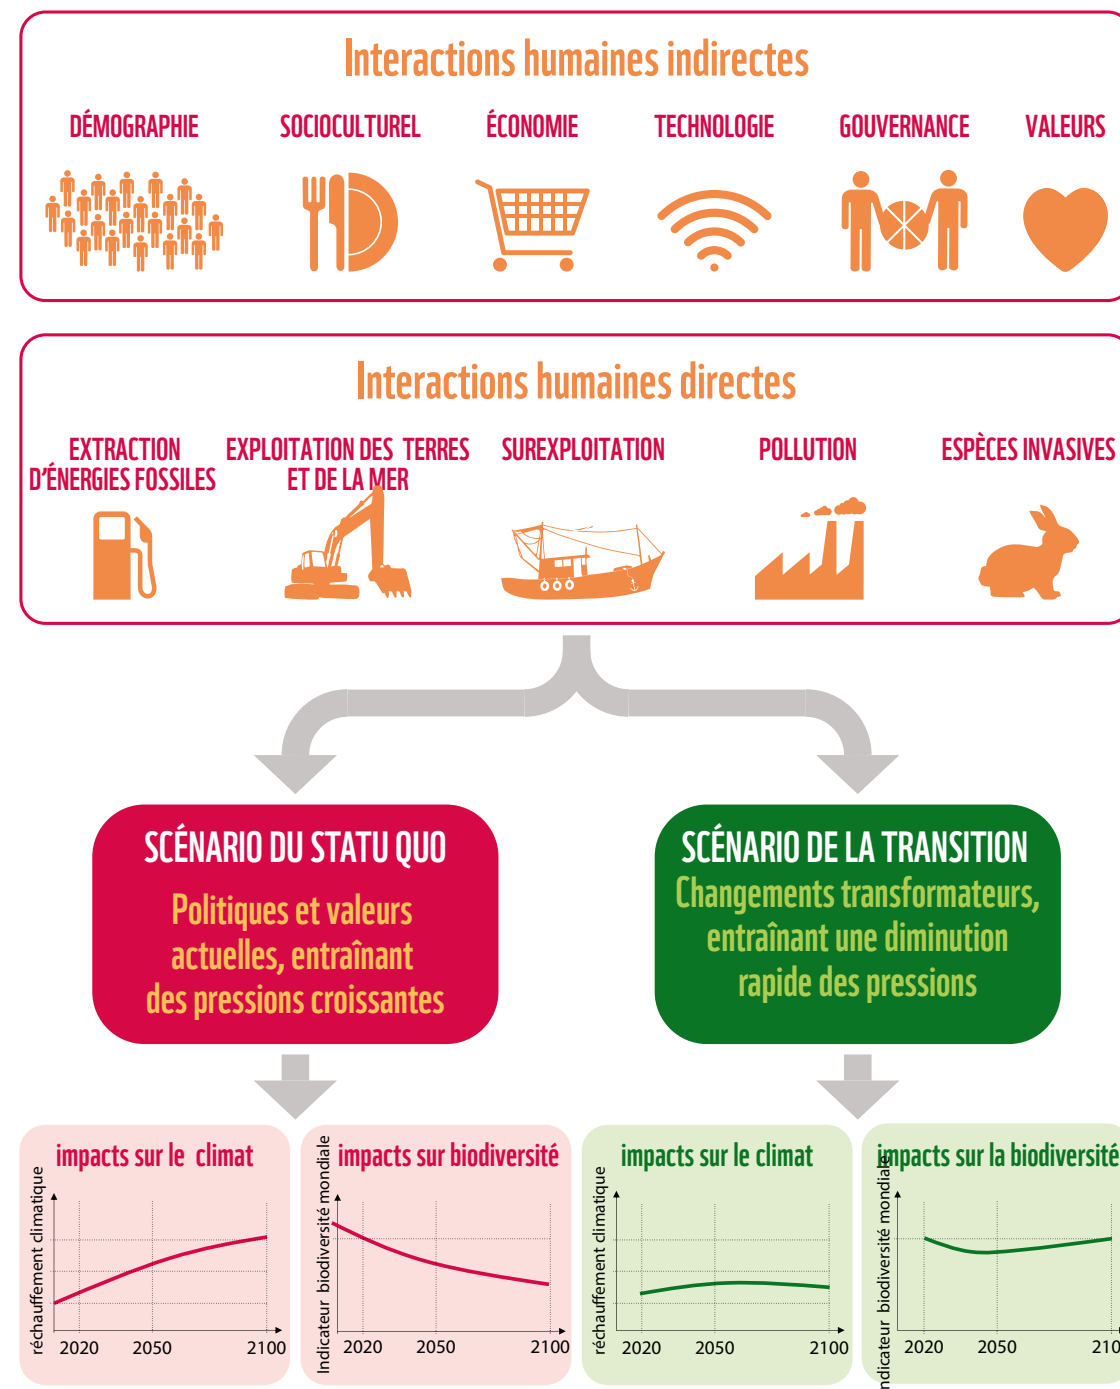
Interactions humaines indirectes

DÉMOGRAPHIE SOCIOCULTUREL ÉCONOMIE TECHNOLOGIE GOUVERNANCE VALEURS

Interactions humaines directes

EXTRACTION D'ÉNERGIES FOSSILES EXPLOITATION DES TERRES ET DE LA MER SUREXPLOITATION POLLUTION ESPÈCES INVASIVES

SCÉNARIO DU STATU QUO
Politiques et valeurs actuelles, entraînant des pressions croissantes

SCÉNARIO DE LA TRANSITION
Changements transformateurs, entraînant une diminution rapide des pressions

impacts sur le climat
réchauffement climatique
2020 2050 2100

impacts sur biodiversité
Indicateur biodiversité mondiale
2020 2050 2100

impacts sur le climat
réchauffement climatique
2020 2050 2100

impacts sur la biodiversité
ndicateur biodiversité mondiale
2020 2050 210